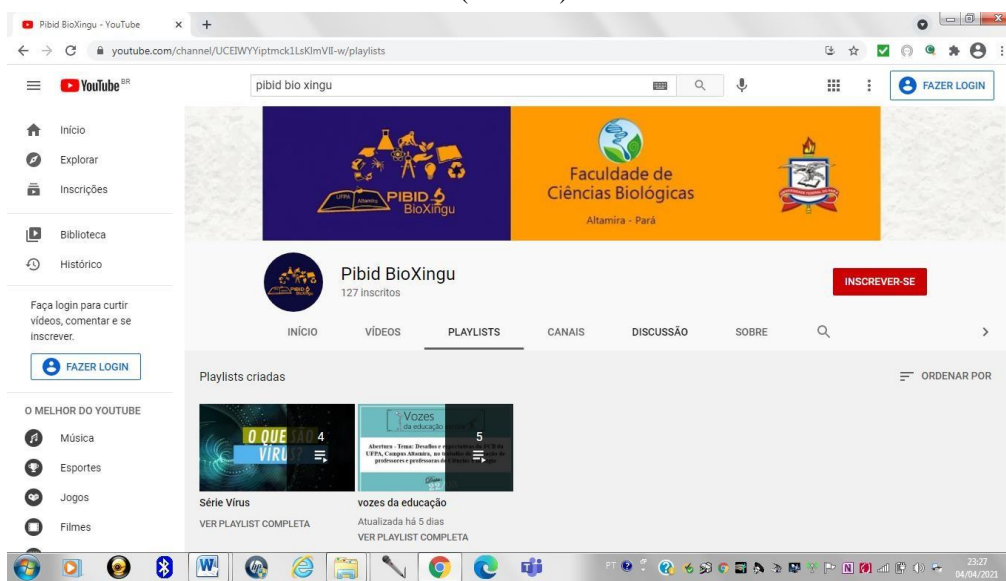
Pibid BioXingu - YouTube

youtube.com/channel/UCEIWYYiptmck1LsKImVII-w/playlists

YouTube BR

pibid bio xingu

FAZER LOGIN

Início

Explorar

Inscrições

Biblioteca

Histórico

Faça login para curtir vídeos, comentar e se inscrever.

FAZER LOGIN

O MELHOR DO YOUTUBE

Música

Esportes

Jogos

Filmes

UFPA Altamira PIBID BioXingu

Faculdade de Ciências Biológicas

Altamira - Pará

Pibid BioXingu

127 inscritos

INSCREVER-SE

INÍCIO

VÍDEOS

PLAYLISTS

CANAIS

DISCUSSÃO

SOBRE

Playlists criadas

ORDENAR POR

O QUE SÃO OS VÍRUS?

4

Vozes da educação

Abertura - Tema: Desafios e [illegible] UFPA, Campus Altamira, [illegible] professores e professoras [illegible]

5

Série Vírus

VER PLAYLIST COMPLETA

vozes da educação

Atualizada há 5 dias

VER PLAYLIST COMPLETA

PT

23:27

04/04/2021